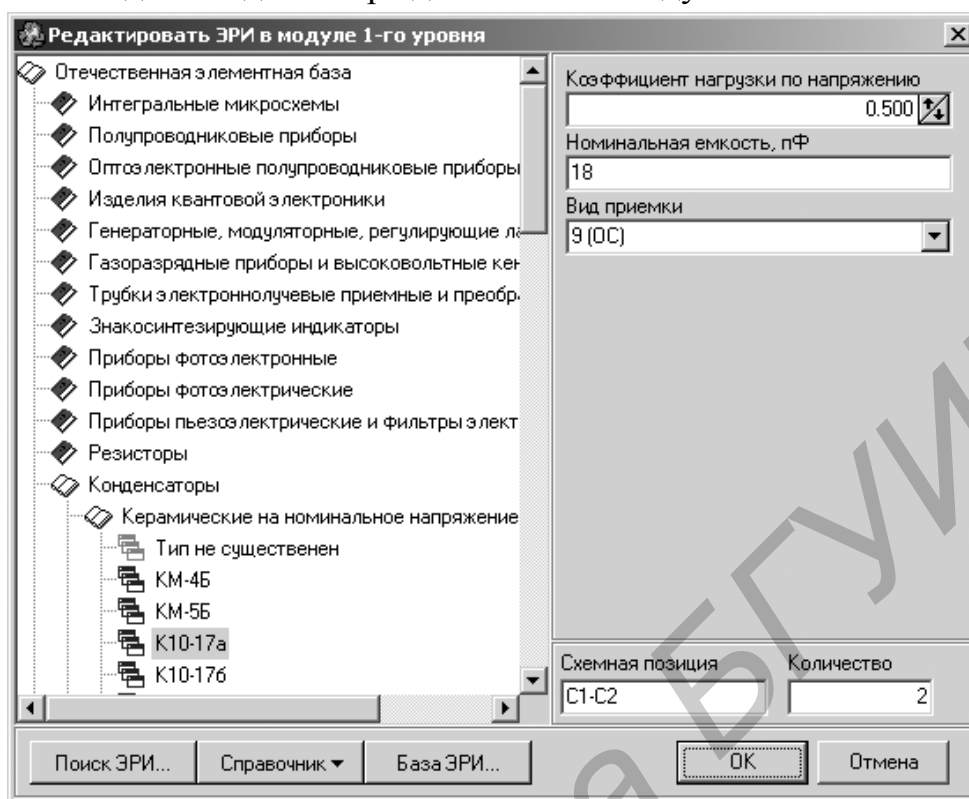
Редактировать ЭРИ в модуле 1-го уровня

Отечественная элементная база
Интегральные микросхемы
Полупроводниковые приборы
Оптоэлектронные полупроводниковые приборы
Изделия квантовой электроники
Генераторные, модуляторные, регулирующие ла
Газоразрядные приборы и высоковольтные кен
Трубки электроннолучевые приемные и преобр
Знакосинтезирующие индикаторы
Приборы фотоэлектронные
Приборы фотоэлектрические
Приборы пьезоэлектрические и фильтры элект
Резисторы
Конденсаторы
Керамические на номинальное напряжение
Тип не существенен
КМ-4Б
КМ-5Б
К10-17а
К10-17б

Коэффициент нагрузки по напряжению
0.500
Номинальная емкость, пФ
18
Вид приемки
9 (ОС)

Схемная позиция
С1-С2
Количество
2

Поиск ЭРИ...
Справочник
База ЭРИ...
OK
Отмена